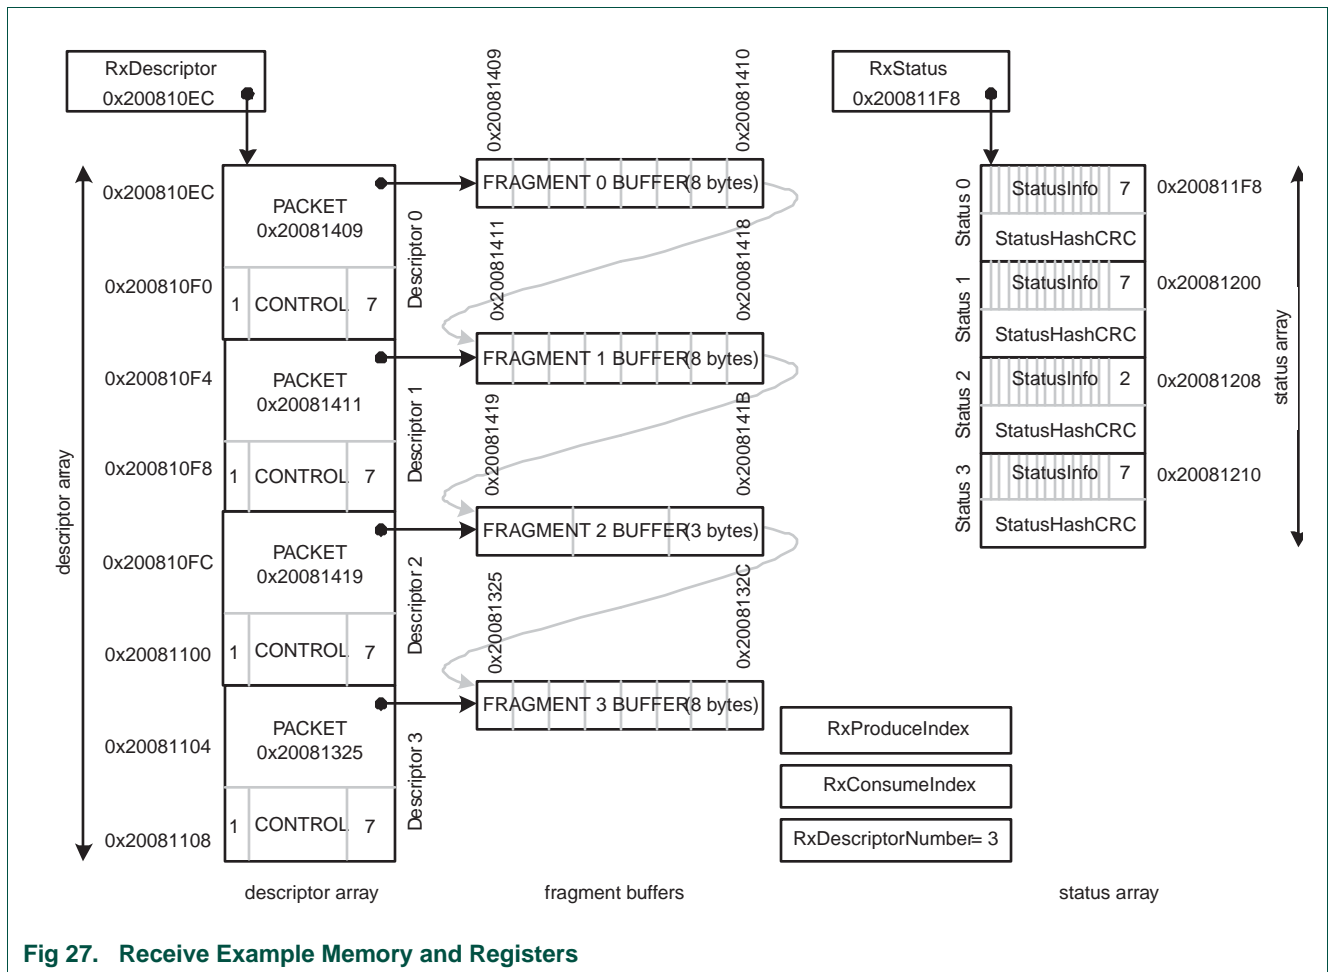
RxDescriptor
0x200810EC

0x20081409

0x20081410

RxStatus
0x200811F8

0x200810EC
PACKET
0x20081409
FRAGMENT 0 BUFFER(8 bytes)
Status 0
StatusInfo 7
0x200811F8
StatusHashCRC

0x200810F0
1 CONTROL 7
Descriptor 0
0x20081411
0x20081418
Status 1
StatusInfo 7
0x20081200
StatusHashCRC

0x200810F4
PACKET
0x20081411
FRAGMENT 1 BUFFER(8 bytes)
Status 2
StatusInfo 2
0x20081208
StatusHashCRC
status array

0x200810F8
1 CONTROL 7
Descriptor 1
0x20081419
0x2008141B
Status 3
StatusInfo 7
0x20081210
StatusHashCRC

descriptor array

0x200810FC
PACKET
0x20081419
FRAGMENT 2 BUFFER(3 bytes)

0x20081100
1 CONTROL 7
Descriptor 2
0x20081325
0x2008132C

PACKET
0x20081325
0x20081104
FRAGMENT 3 BUFFER(8 bytes)
RxProduceIndex
RxConsumeIndex

0x20081108
1 CONTROL 7
Descriptor 3
RxDescriptorNumber= 3

descriptor array
fragment buffers
status array

Fig 27. Receive Example Memory and Registers